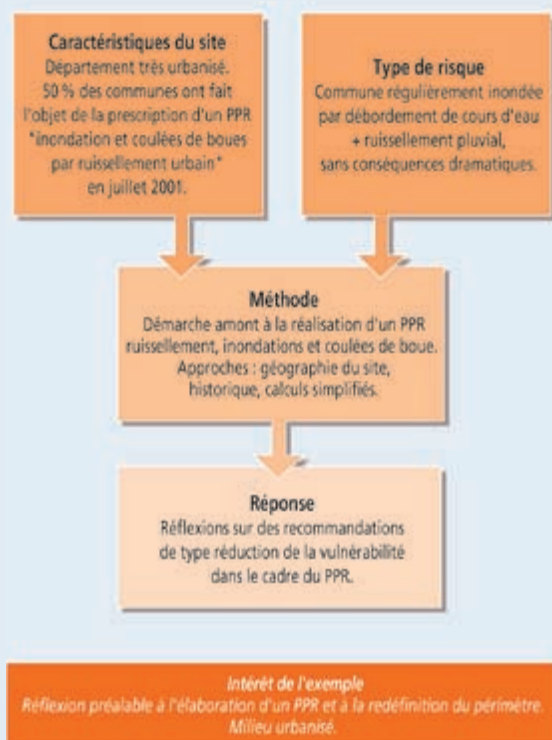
Caractéristiques du site
Département très urbanisé.
50 % des communes ont fait l'objet de la prescription d'un PPR "inondation et coulées de boues par ruissellement urbain" en juillet 2001.

Type de risque
Commune régulièrement inondée par débordement de cours d'eau + ruissellement pluvial, sans conséquences dramatiques.

Méthode
Démarche amont à la réalisation d'un PPR ruissellement, inondations et coulées de boue.
Approches : géographie du site, historique, calculs simplifiés.

Réponse
Réflexions sur des recommandations de type réduction de la vulnérabilité dans le cadre du PPR.

Intérêt de l'exemple
Réflexion préalable à l'élaboration d'un PPR et à la redéfinition du périmètre.
Milieu urbanisé.